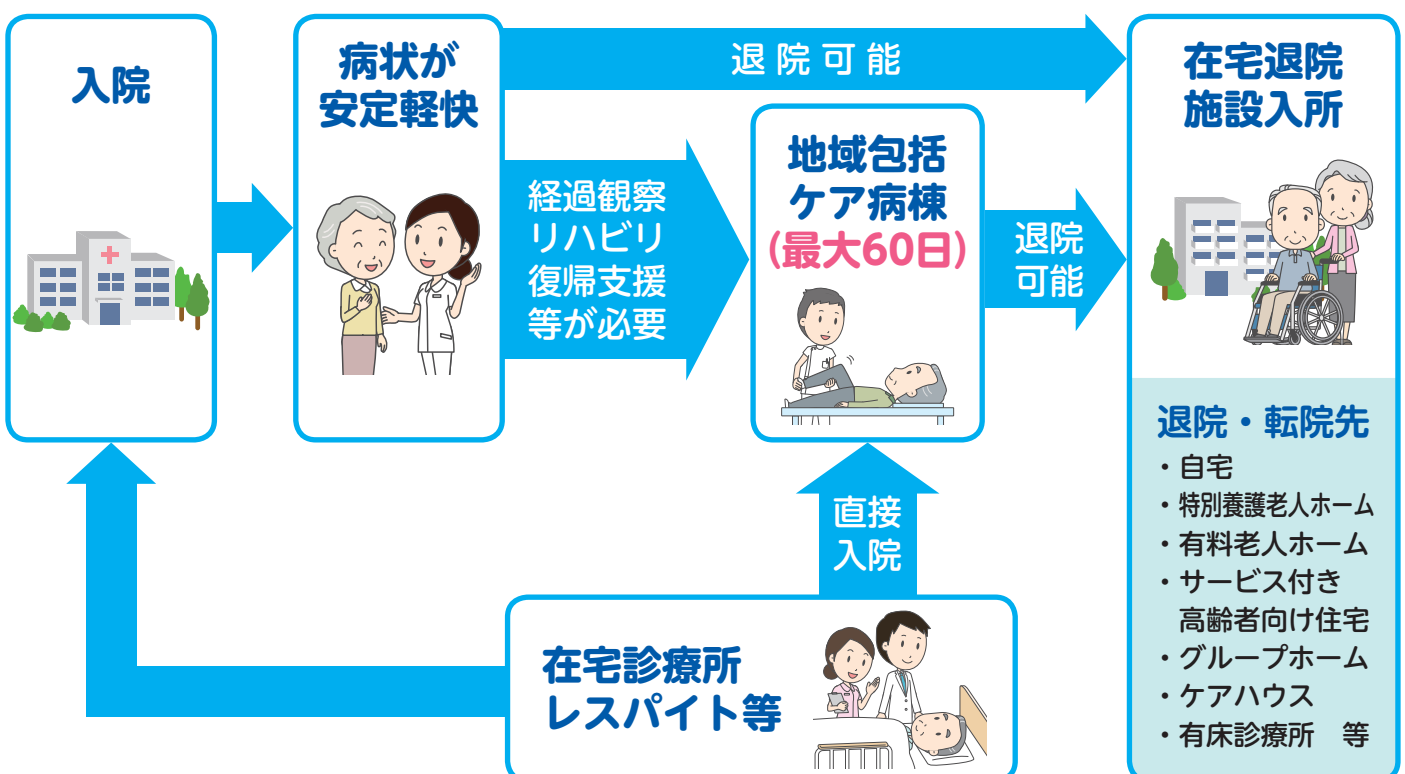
入院

病状が
安定軽快

退院可能

経過観察
リハビリ
復帰支援
等が必要

地域包括
ケア病棟
（最大60日）

退院
可能

在宅退院
施設入所

退院・転院先
・自宅
・特別養護老人ホーム
・有料老人ホーム
・サービス付き
高齢者向け住宅
・グループホーム
・ケアハウス
・有床診療所　等

直接
入院

在宅診療所
レスパイト等